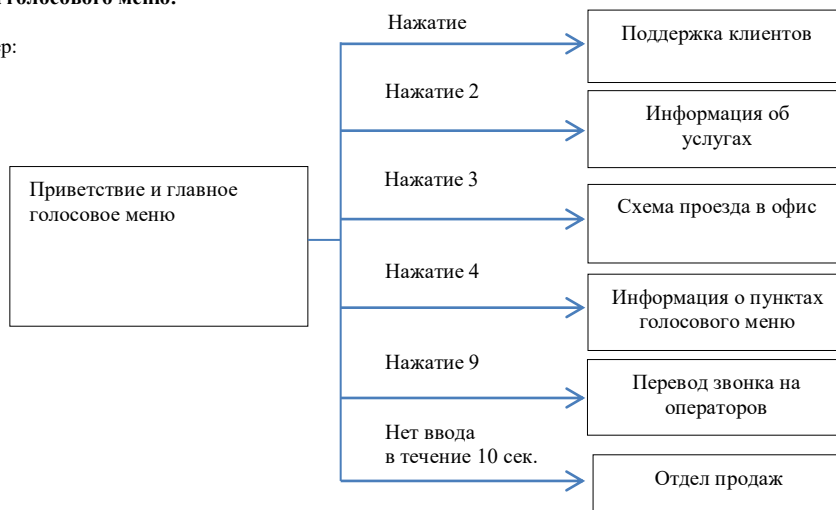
голосового меню.

р:

Приветствие и главное голосовое меню

Нажатие

Поддержка клиентов

Нажатие 2

Информация об услугах

Нажатие 3

Схема проезда в офис

Нажатие 4

Информация о пунктах голосового меню

Нажатие 9

Перевод звонка на операторов

Нет ввода в течение 10 сек.

Отдел продаж